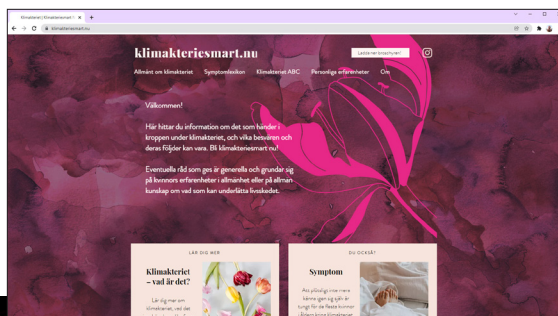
Klimakteriet | Klimakteriesmart.nu ×

klimakteriesmart.nu

klimakteriesmart.nu

Ladda ner broschyren!

Allmänt om klimakteriet Symptomlexikon Klimakteriet ABC Personliga erfarenheter Om

Välkommen!

Här hittar du information om det som händer i kroppen under klimakteriet, och vilka besvären och deras följder kan vara. Bli klimakteriesmart nu!

Eventuella råd som ges är generella och grundar sig på kvinnors erfarenheter i allmänhet eller på allmän kunskap om vad som kan underlätta livsskedet.

LÄR DIG MER

Klimakteriet – vad är det?

Lär dig mer om klimakteriet, vad det

DU OCKSÅ?

Symptom

Att plötsligt inte mera känna igen sig själv är tungt för de flesta kvinnor. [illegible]